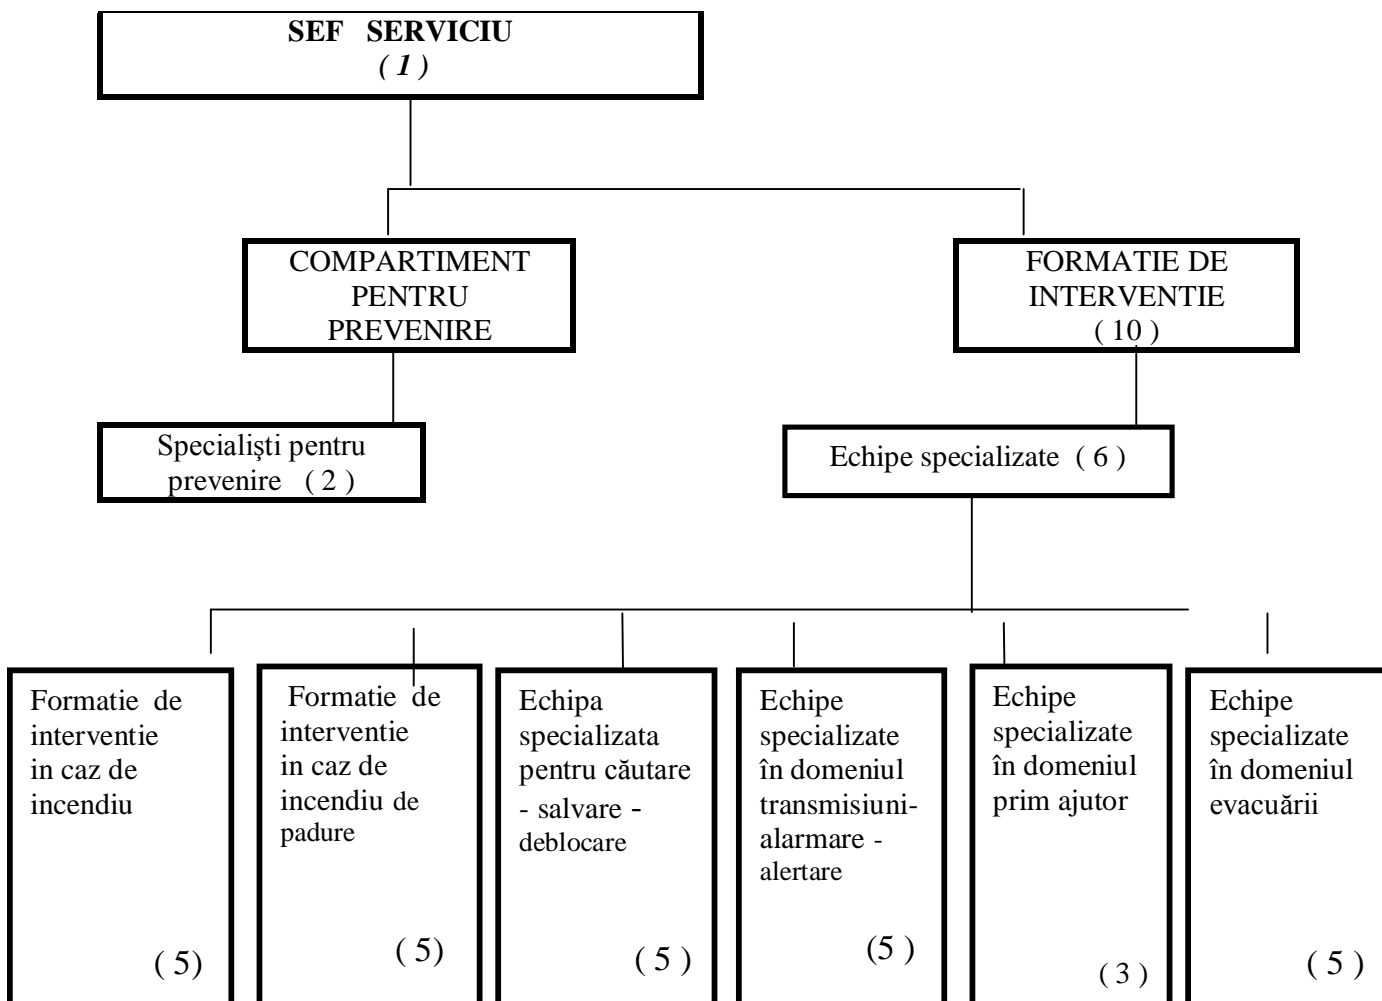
SEF SERVICIU
( 1 )

COMPARTIMENT PENTRU PREVENIRE

FORMATIE DE INTERVENTIE
( 10 )

Specialişti pentru prevenire ( 2 )

Echipe specializate ( 6 )

Formatie de interventie in caz de incendiu
( 5)

Formatie de interventie in caz de incendiu de padure
( 5)

Echipa specializata pentru căutare - salvare - deblocare
( 5 )

Echipe specializate în domeniul transmisiuni-alarmare - alertare
(5 )

Echipe specializate în domeniul prim ajutor
( 3 )

Echipe specializate în domeniul evacuării
( 5 )